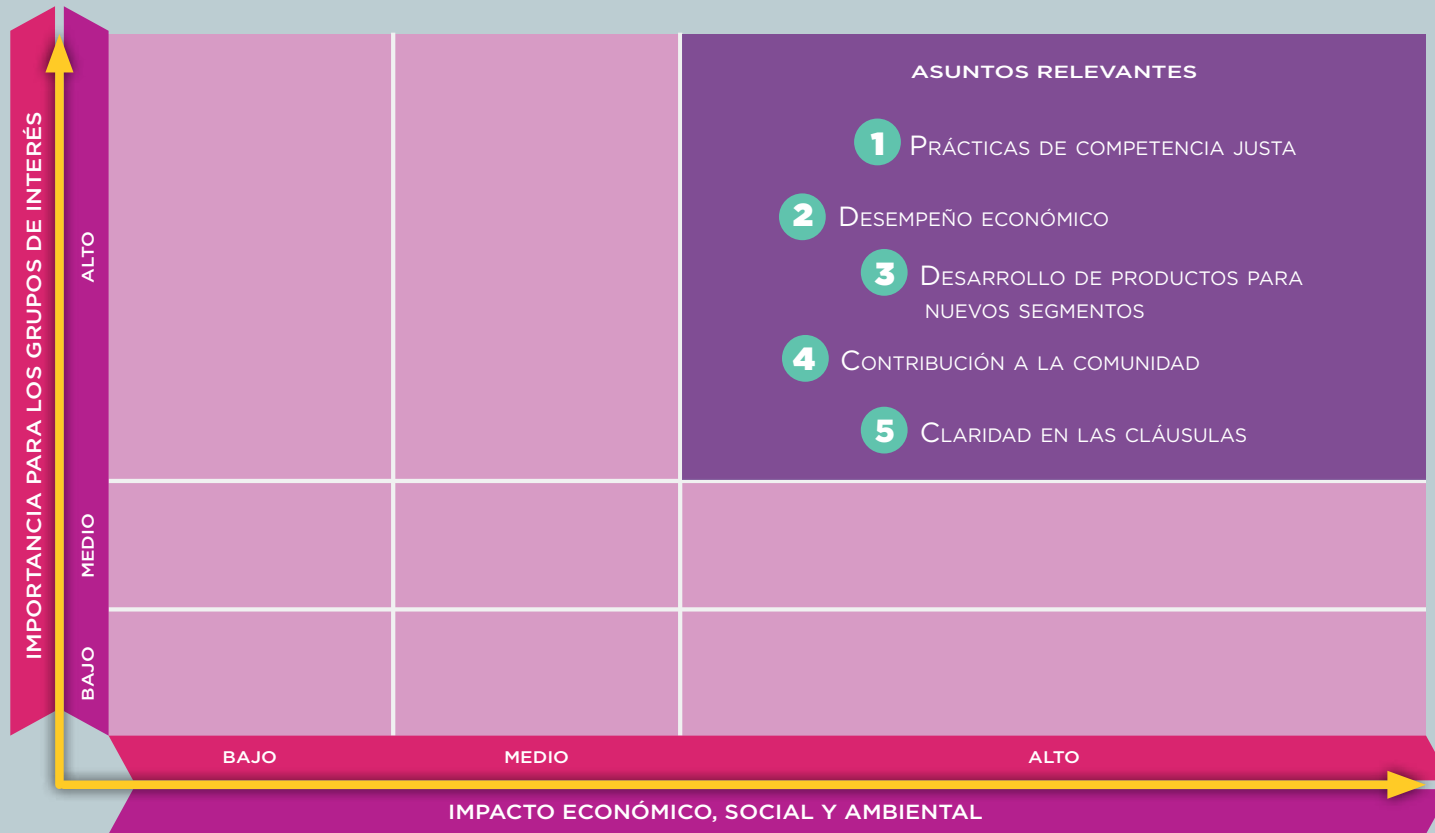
IMPORTANCIA PARA LOS GRUPOS DE INTERÉS

ALTO

MEDIO

BAJO

ASUNTOS RELEVANTES

1 Prácticas de competencia justa

2 Desempeño económico

3 Desarrollo de productos para nuevos segmentos

4 Contribución a la comunidad

5 Claridad en las cláusulas

BAJO

MEDIO

ALTO

IMPACTO ECONÓMICO, SOCIAL Y AMBIENTAL